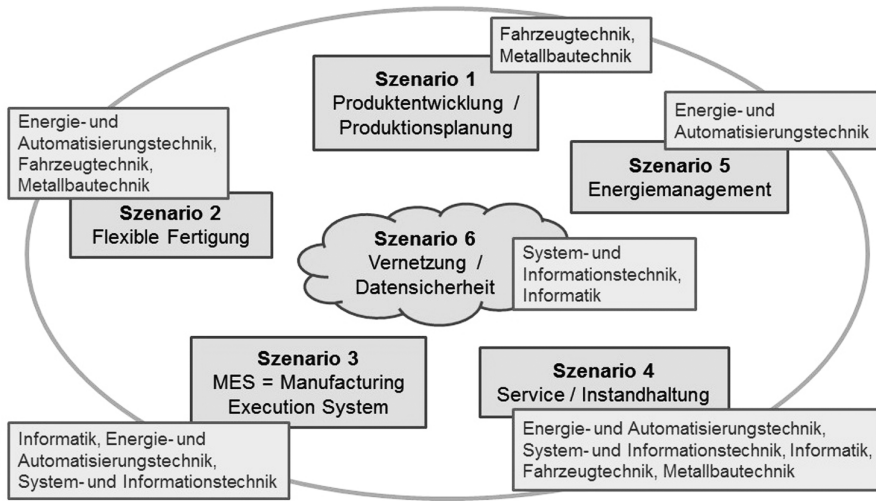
Fahrzeugtechnik, Metallbautechnik

Szenario 1
Produktentwicklung / Produktionsplanung

Energie- und Automatisierungstechnik, Fahrzeugtechnik, Metallbautechnik

Szenario 2
Flexible Fertigung

Energie- und Automatisierungstechnik

Szenario 5
Energiemanagement

Szenario 6
Vernetzung / Datensicherheit

System- und Informationstechnik, Informatik

Szenario 3
MES = Manufacturing Execution System

Szenario 4
Service / Instandhaltung

Informatik, Energie- und Automatisierungstechnik, System- und Informationstechnik

Energie- und Automatisierungstechnik, System- und Informationstechnik, Informatik, Fahrzeugtechnik, Metallbautechnik